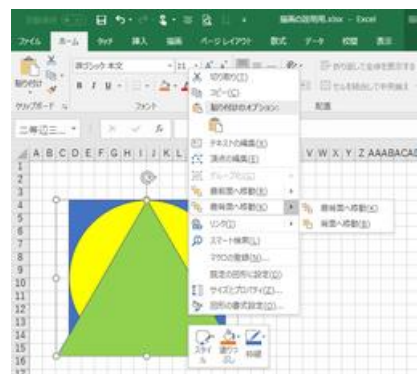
自動保存 オフ 図形の説明用.xlsx - Excel

ファイル ホーム 挿入 描画 ページレイアウト 数式 データ 校閲 表示

貼り付け 游ゴシック 本文 11

クリップボード フォント 配置

X 切り取り(T)
コピー(C)
貼り付けのオプション:
テキストの編集(X)
頂点の編集(E)
グループ化(G)
最前面へ移動(R)
最背面へ移動(K)
リンク(I)
スマート検索(L)
マクロの登録(N)...
既定の図形に設定(D)
サイズとプロパティ(Z)...
図形の書式設定(O)...

最背面へ移動(K)
背面へ移動(B)

折り返して全体を表示する
セルを結合して中央揃え

A B C D E F G H I J K L V W X Y Z AAABACAD

1
2
3
4
5
6
7
8
9
10
11
12
13
14
15
16

スタイル 塗りつぶし 枠線